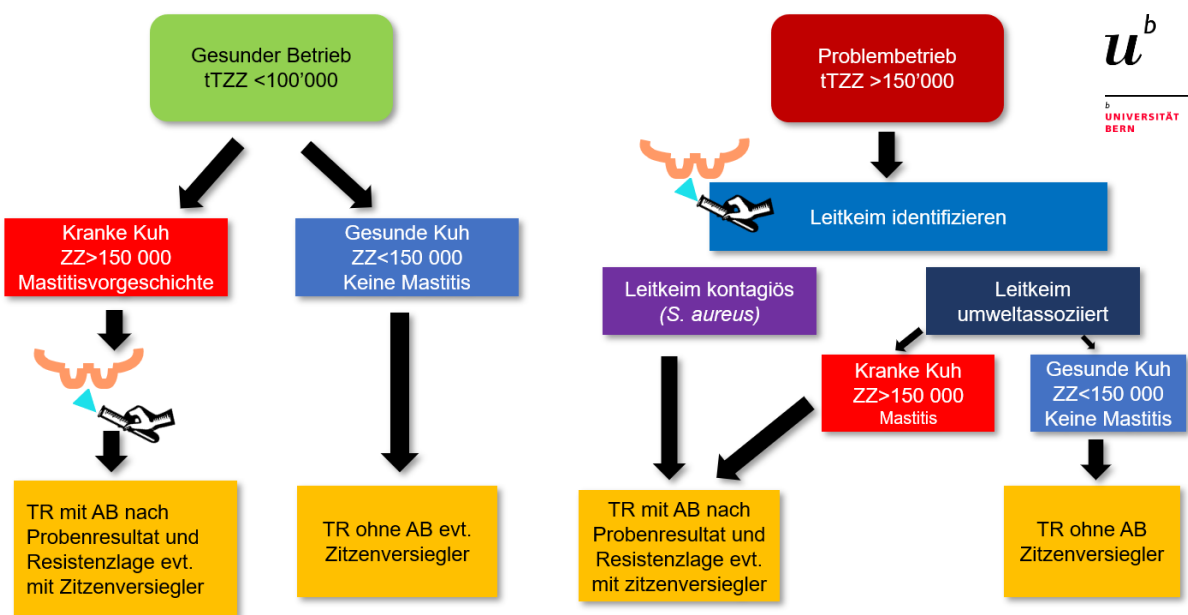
Gesunder Betrieb
tTZZ <100'000

Kranke Kuh
ZZ>150 000
Mastitisvorgeschichte

Gesunde Kuh
ZZ<150 000
Keine Mastitis

TR mit AB nach Probenresultat und Resistenzlage evt. mit Zitzenversiegler

TR ohne AB evt. Zitzenversiegler

Problembetrieb
tTZZ >150'000

$u^b$

$^b$
UNIVERSITÄT
BERN

Leitkeim identifizieren

Leitkeim kontagiös
(S. aureus)

Leitkeim
umweltassoziiert

Kranke Kuh
ZZ>150 000
Mastitis

Gesunde Kuh
ZZ<150 000
Keine Mastitis

TR mit AB nach Probenresultat und Resistenzlage evt. mit zitzenversiegler

TR ohne AB
Zitzenversiegler